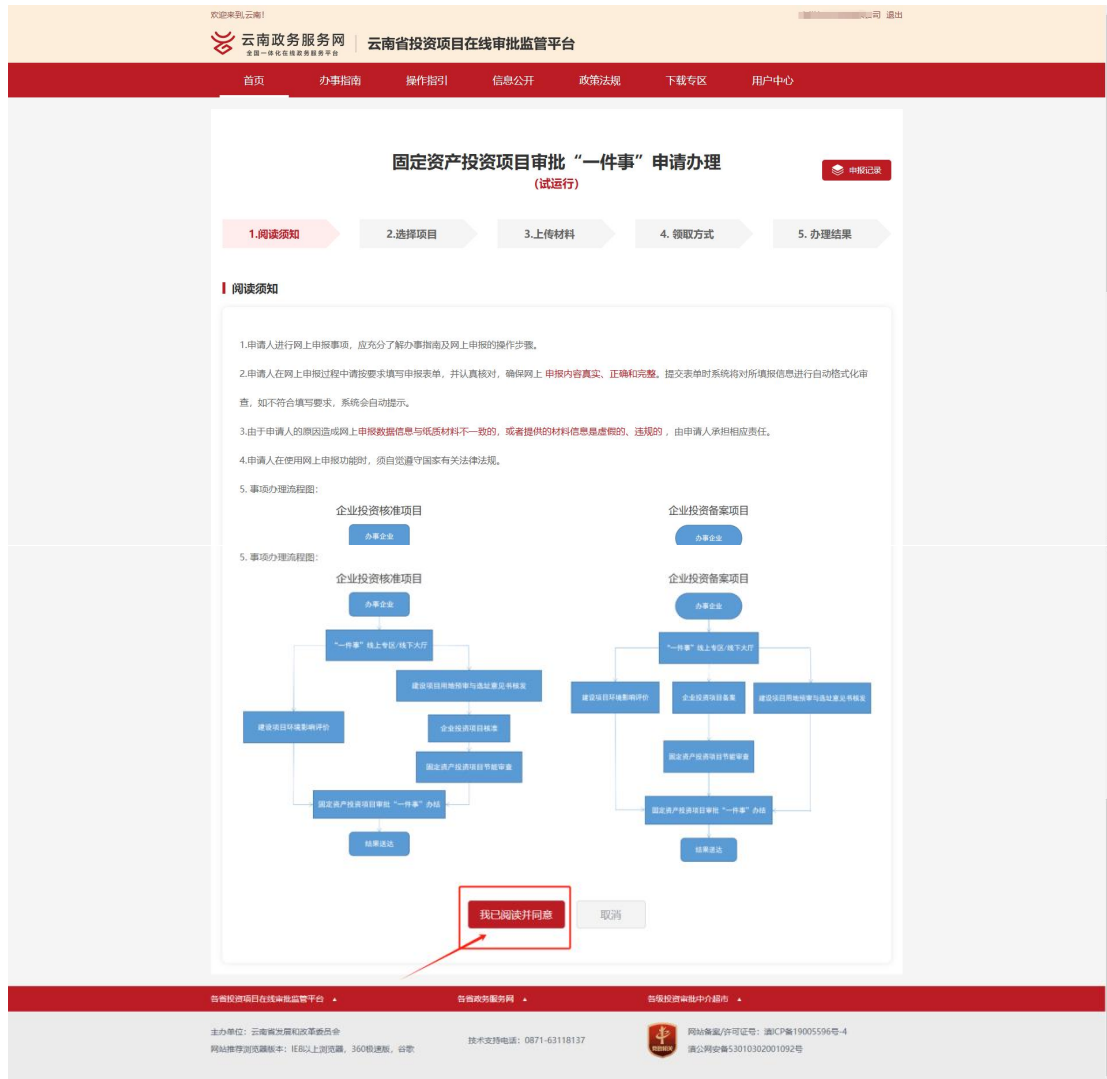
欢迎来到云南!
司 退出

云南政务服务网
全国一体化在线政务服务平台
云南省投资项目在线审批监管平台

首页 办事指南 操作指引 信息公开 政策法规 下载专区 用户中心

固定资产投资项目审批“一件事”申请办理
(试运行)

申报记录

1.阅读须知 2.选择项目 3.上传材料 4. 领取方式 5. 办理结果

阅读须知

1.申请人进行网上申报事项，应充分了解办事指南及网上申报的操作步骤。

2.申请人在网上申报过程中请按要求填写申报表单，并认真核对，确保网上 申报内容真实、正确和完整。提交表单时系统将对所填报信息进行自动格式化审查，如不符合填写要求，系统会自动提示。

3.由于申请人的原因造成网上申报数据信息与纸质材料不一致的，或者提供的材料信息是虚假的、违规的，由申请人承担相应责任。

4.申请人在使用网上申报功能时，须自觉遵守国家有关法律法规。

5. 事项办理流程图:

企业投资核准项目
办事企业

企业投资备案项目
办事企业

5. 事项办理流程图:

企业投资核准项目
办事企业
“一件事”线上专区/线下大厅
建设项目用地预审与选址意见书核发
建设项目环境影响评价
企业投资项目核准
固定资产投资项目节能审查
固定资产投资项目审批“一件事”办结
结果送达

企业投资备案项目
办事企业
“一件事”线上专区/线下大厅
建设项目环境影响评价
企业投资项目备案
建设项目用地预审与选址意见书核发
固定资产投资项目节能审查
固定资产投资项目审批“一件事”办结
结果送达

我已阅读并同意 取消

各省投资项目在线审批监管平台 ▲ 各省政务服务网 ▲ 各级投资审批中介超市 ▲

主办单位：云南省发展和改革委员会
网站推荐浏览器版本：IE8以上浏览器，360极速版，谷歌
技术支持电话：0871-63118137
网站备案/许可证号：滇ICP备19005596号-4
滇公网安备53010302001092号